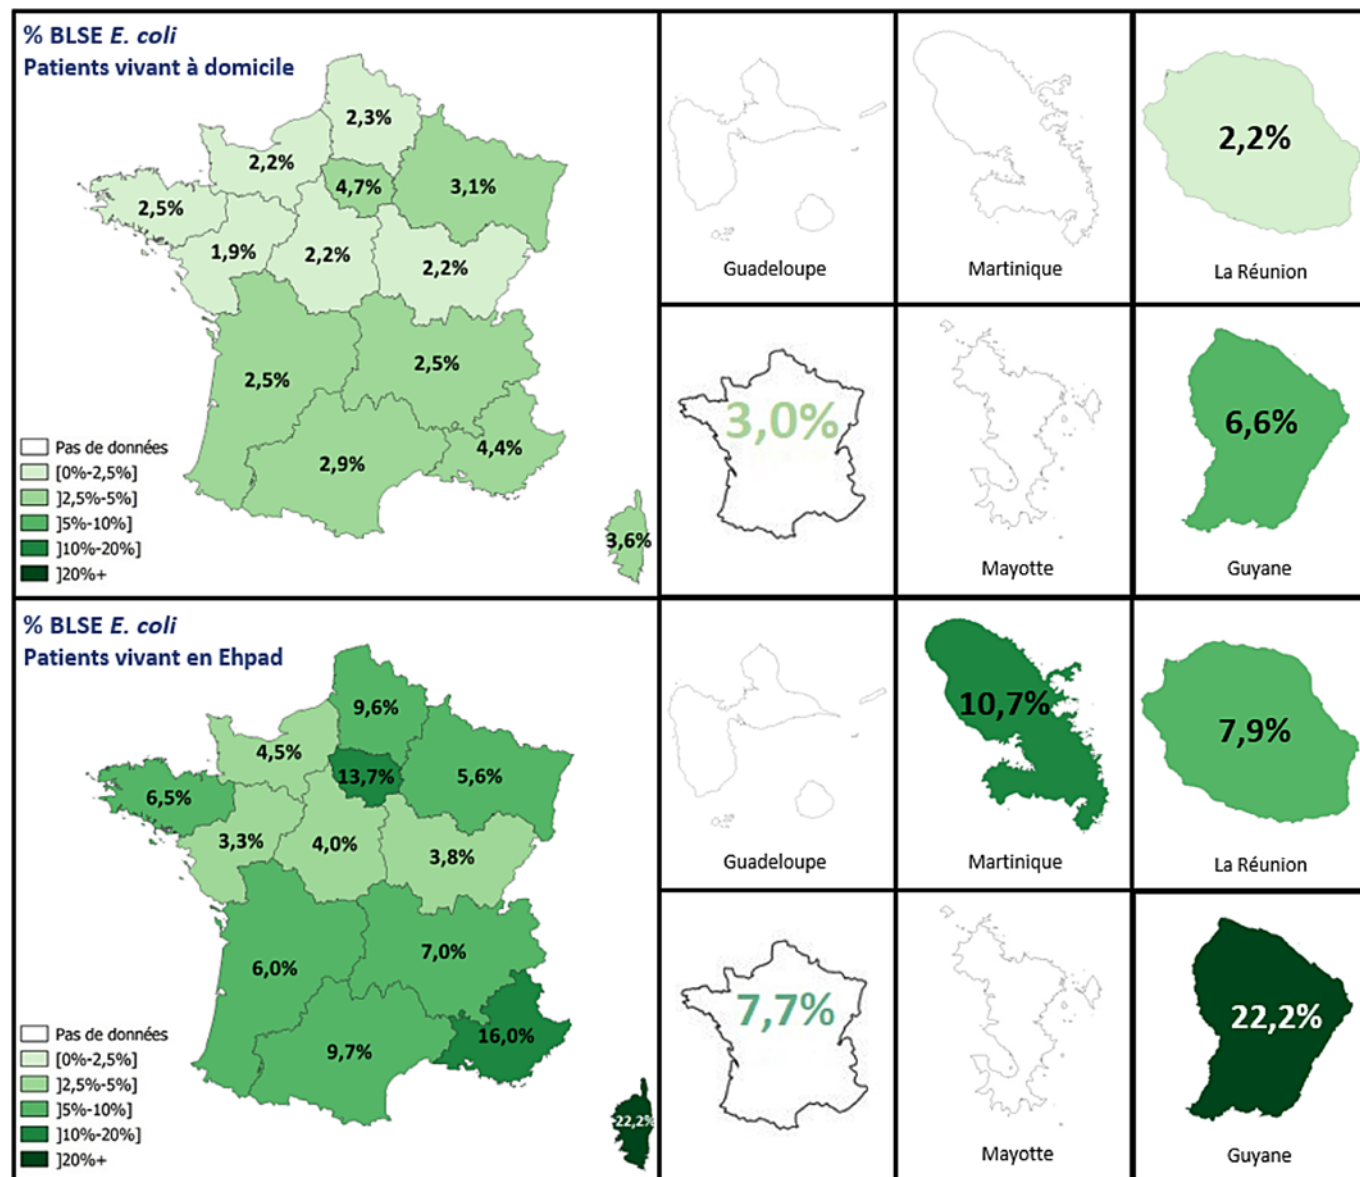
% BLSE *E. coli*
Patients vivant à domicile

2,3%
2,2%
4,7%
3,1%
2,5%
1,9%
2,2%
2,2%
2,5%
2,5%
2,9%
4,4%
3,6%

Pas de données
[0%-2,5%]
]2,5%-5%]
]5%-10%]
]10%-20%]
]20%+

Guadeloupe
Martinique
2,2%
La Réunion
3,0%
Mayotte
6,6%
Guyane

% BLSE *E. coli*
Patients vivant en Ehpad

9,6%
4,5%
13,7%
5,6%
6,5%
3,3%
4,0%
3,8%
6,0%
7,0%
9,7%
16,0%
22,2%

Pas de données
[0%-2,5%]
]2,5%-5%]
]5%-10%]
]10%-20%]
]20%+

Guadeloupe
10,7%
Martinique
7,9%
La Réunion
7,7%
Mayotte
22,2%
Guyane